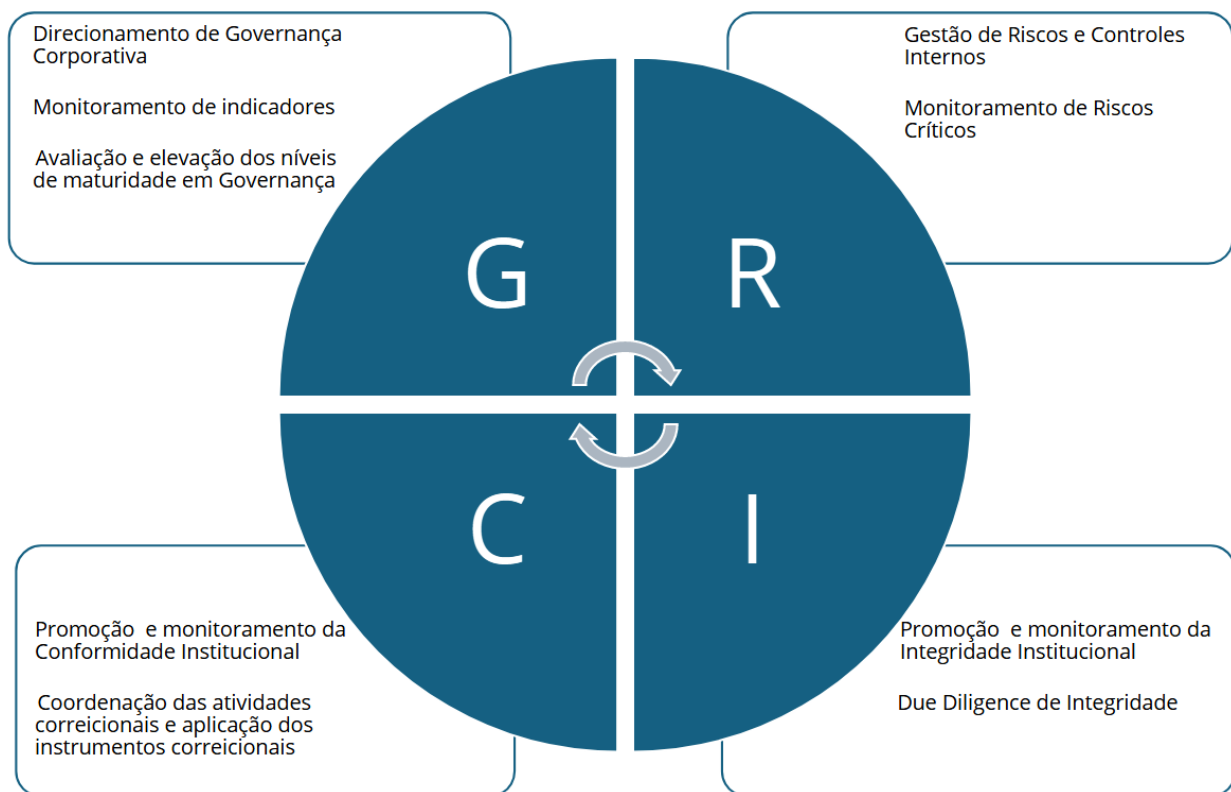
Direcionamento de Governança Corporativa

Monitoramento de indicadores

Avaliação e elevação dos níveis de maturidade em Governança

Gestão de Riscos e Controles Internos

Monitoramento de Riscos Críticos

G

R

C

I

Promoção e monitoramento da Conformidade Institucional

Coordenação das atividades correicionais e aplicação dos instrumentos correicionais

Promoção e monitoramento da Integridade Institucional

Due Diligence de Integridade